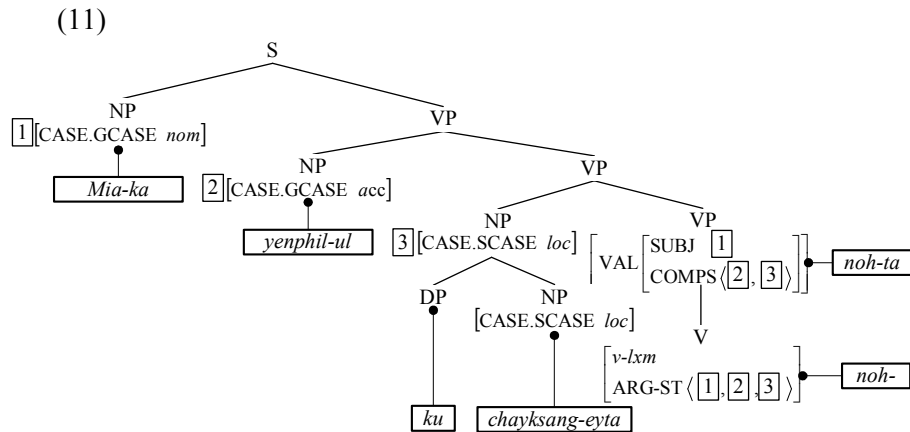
(11)

S

NP
1 [CASE.GCASE *nom*]

*Mia-ka*

VP

NP
2 [CASE.GCASE *acc*]

*yenphil-ul*

VP

NP
3 [CASE.SCASE *loc*]

VP

[VAL [SUBJ 1, COMPS ⟨2, 3⟩]]

*noh-ta*

DP

NP
[CASE.SCASE *loc*]

V

[*v-lxm*, ARG-ST ⟨1, 2, 3⟩]

*noh-*

*ku*

*chayksang-eyta*